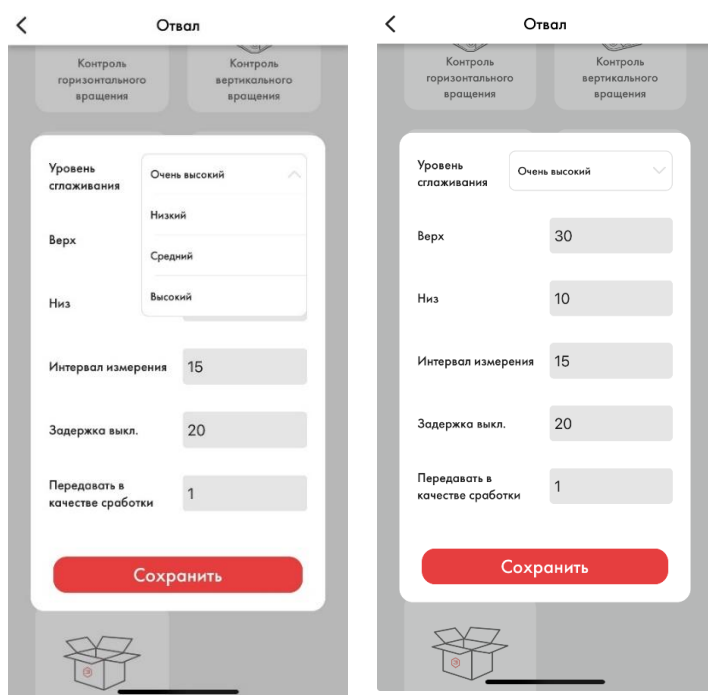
<

Отвал

Контроль горизонтального вращения

Контроль вертикального вращения

Уровень сглаживания

Очень высокий

Низкий

Средний

Высокий

Верх

Низ

Интервал измерения 15

Задержка выкл. 20

Передавать в качестве сработки 1

Сохранить

<

Отвал

Контроль горизонтального вращения

Контроль вертикального вращения

Уровень сглаживания

Очень высокий

Верх 30

Низ 10

Интервал измерения 15

Задержка выкл. 20

Передавать в качестве сработки 1

Сохранить